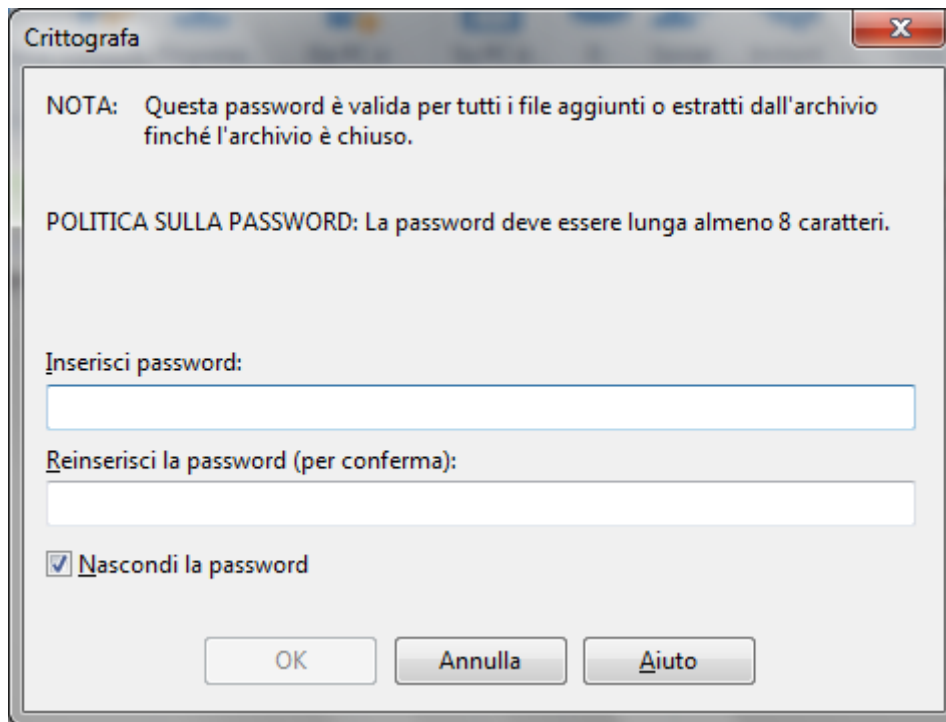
Crittografa

NOTA: Questa password è valida per tutti i file aggiunti o estratti dall'archivio finché l'archivio è chiuso.

POLITICA SULLA PASSWORD: La password deve essere lunga almeno 8 caratteri.

Inserisci password:

Reinserisci la password (per conferma):

Nascondi la password

OK Annulla Aiuto